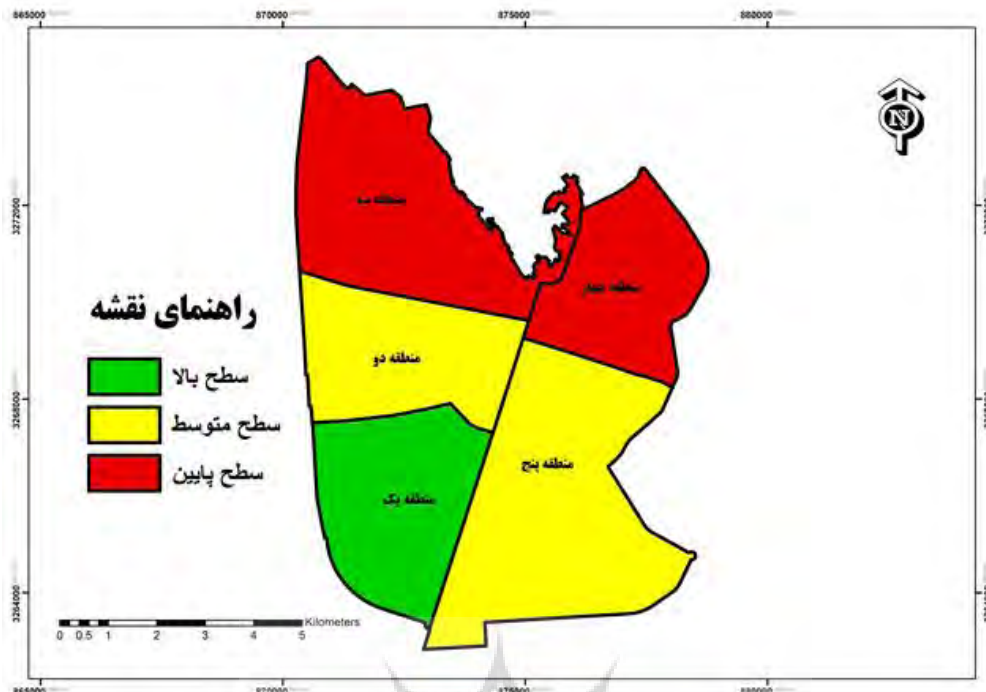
865000
870000
875000
880000

N

3272000
3268000
3264000

منطقه سه
منطقه چهار
منطقه دو
منطقه پنج
منطقه یک

راهنمای نقشه
سطح بالا
سطح متوسط
سطح پایین

0 0.5 1 2 3 4 5
Kilometers

865000
870000
875000
880000